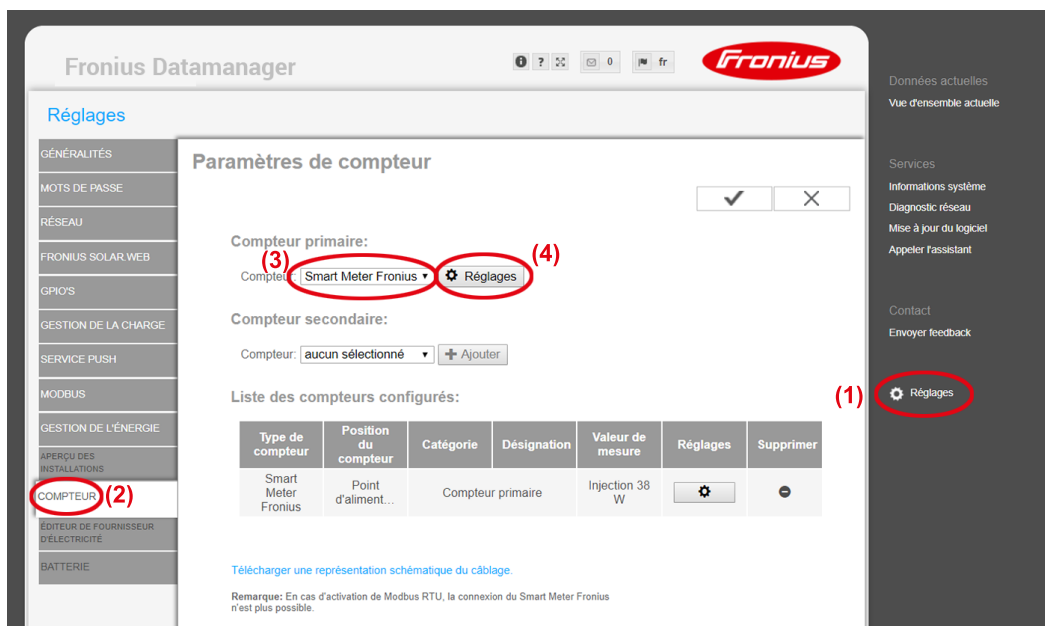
Fronius Datamanager

0 fr

Fronius

Réglages

GÉNÉRALITÉS
MOTS DE PASSE
RÉSEAU
FRONIUS SOLAR.WEB
GPIO'S
GESTION DE LA CHARGE
SERVICE PUSH
MODBUS
GESTION DE L'ÉNERGIE
APERÇU DES INSTALLATIONS
COMPTEUR (2)
ÉDITEUR DE FOURNISSEUR D'ÉLECTRICITÉ
BATTERIE

Paramètres de compteur

Compteur primaire:

(3) (4)

Compteur: Smart Meter Fronius Réglages

Compteur secondaire:

Compteur: aucun sélectionné Ajouter

Liste des compteurs configurés:

| Type de compteur | Position du compteur | Catégorie | Désignation | Valeur de mesure | Réglages | Supprimer |
|---|---|---|---|---|---|---|
| Smart Meter Fronius | Point d'aliment... | Compteur primaire | | Injection 38 W | | |

Télécharger une représentation schématique du câblage.

Remarque: En cas d'activation de Modbus RTU, la connexion du Smart Meter Fronius n'est plus possible.

Données actuelles
Vue d'ensemble actuelle

Services
Informations système
Diagnostic réseau
Mise à jour du logiciel
Appeler l'assistant

Contact
Envoyer feedback

(1) Réglages